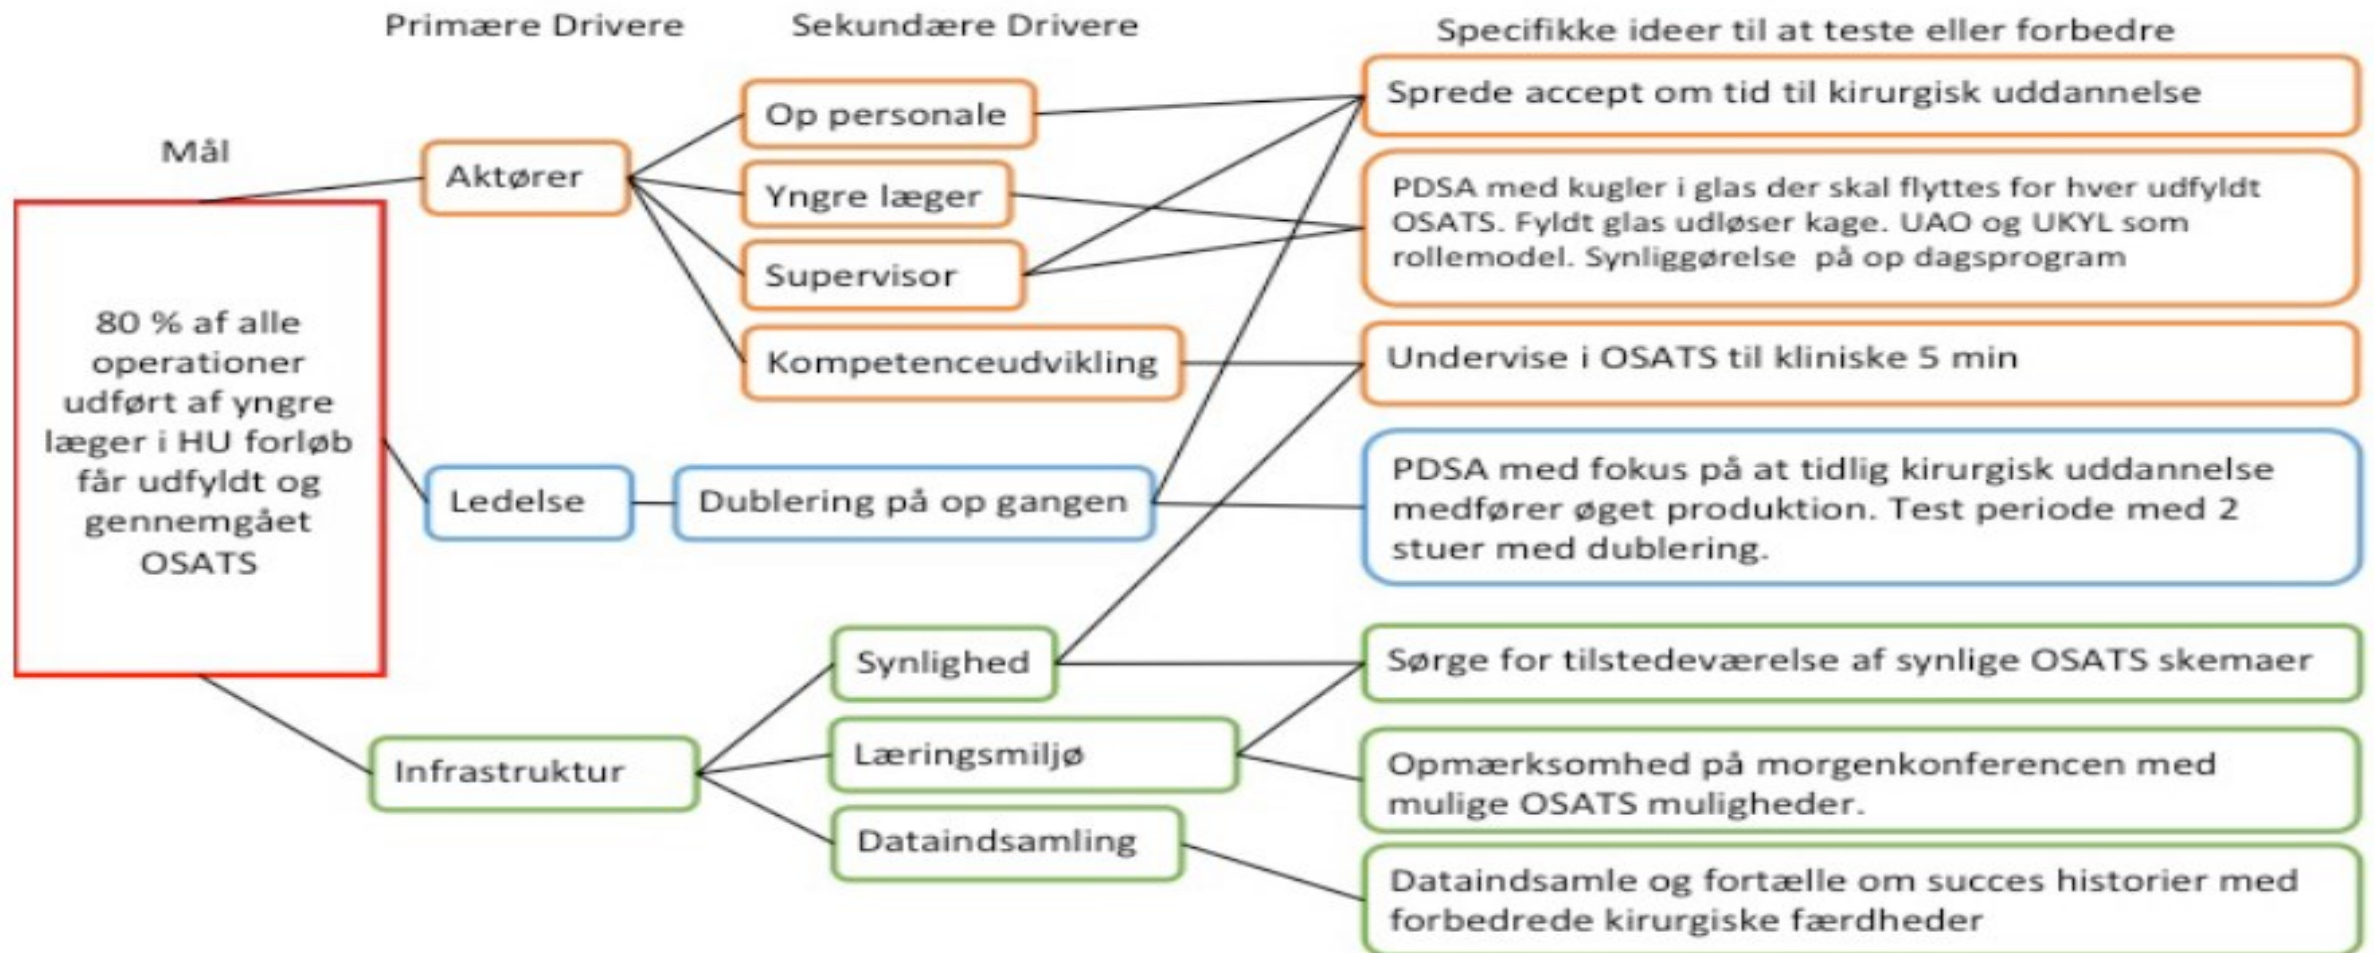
Primære Drivere

Sekundære Drivere

Specifikke ideer til at teste eller forbedre

Mål

80 % af alle operationer udført af yngre læger i HU forløb får udfyldt og gennemgået OSATS

Aktører

Op personale

Yngre læger

Supervisor

Kompetenceudvikling

Ledelse

Dublering på op gangen

Infrastruktur

Synlighed

Læringsmiljø

Dataindsamling

Sprede accept om tid til kirurgisk uddannelse

PDSA med kugler i glas der skal flyttes for hver udfyldt OSATS. Fyldt glas udløser kage. UAO og UKYL som rollemodel. Synliggørelse på op dagsprogram

Undervise i OSATS til kliniske 5 min

PDSA med fokus på at tidlig kirurgisk uddannelse medfører øget produktion. Test periode med 2 stuer med dublering.

Sørge for tilstedeværelse af synlige OSATS skemaer

Opmærksomhed på morgenkonferencen med mulige OSATS muligheder.

Dataindsamle og fortælle om succes historier med forbedrede kirurgiske færdheder